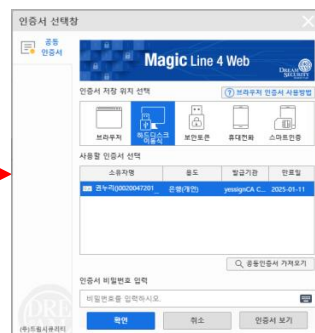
인증서 선택창

공동 인증서

Magic Line 4 Web

DREAM SECURITY

인증서 저장 위치 선택

? 브라우저 인증서 사용방법

브라우저

하드디스크 이동식

보안토큰

휴대전화

스마트인증

사용할 인증서 선택

| 소유자명 | 용도 | 발급기관 | 만료일 |
|---|---|---|---|
| 권누리()0020047201 | 은행(개인) | yessignCA C... | 2025-01-11 |

공동인증서 가져오기

인증서 비밀번호 입력

비밀번호를 입력하시오.

확인

취소

인증서 보기

(주)드림시큐리티